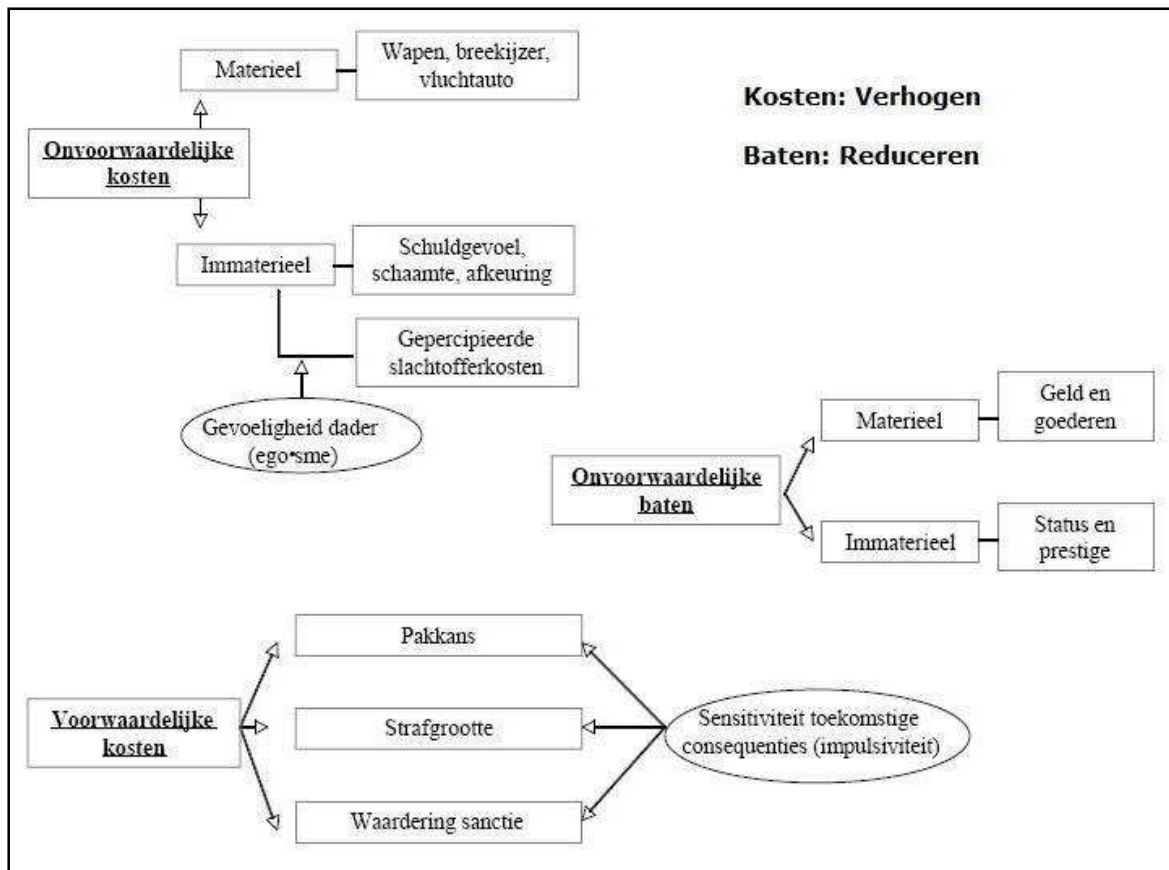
Materieel

Wapen, breekijzer, vluchtauto

Kosten: Verhogen

Baten: Reduceren

Onvoorwaardelijke kosten

Immaterieel

Schuldgevoel, schaamte, afkeuring

Gepercipieerde slachtofferkosten

Gevoeligheid dader (ego•sme)

Materieel

Geld en goederen

Onvoorwaardelijke baten

Immaterieel

Status en prestige

Pakkans

Voorwaardelijke kosten

Strafgrootte

Sensitiviteit toekomstige consequenties (impulsiviteit)

Waardering sanctie